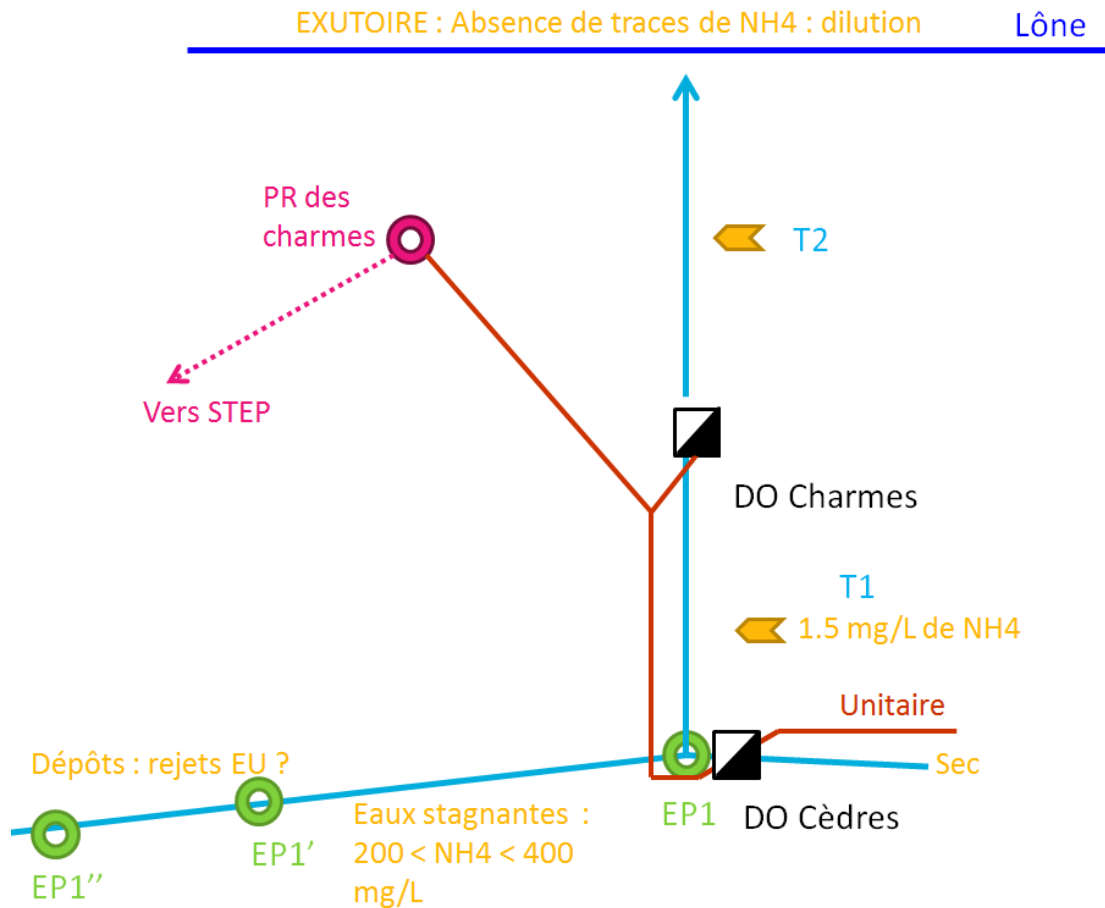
EXUTOIRE : Absence de traces de NH4 : dilution

Lône

PR des charmes

Vers STEP

T2

DO Charmes

T1

1.5 mg/L de NH4

Unitaire

Dépôts : rejets EU ?

Sec

EP1

DO Cèdres

Eaux stagnantes : 200 < NH4 < 400 mg/L

EP1’

EP1’’